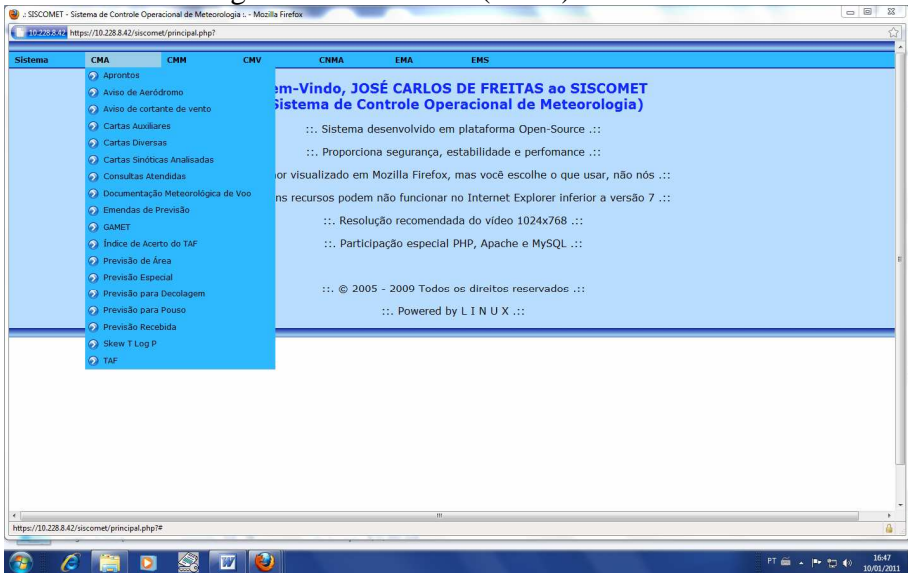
.: SISCOMET - Sistema de Controle Operacional de Meteorologia :. - Mozilla Firefox

10.228.8.42 https://10.228.8.42/siscomet/principal.php?

Sistema CMA CMM CMV CNMA EMA EMS

Apronto
Aviso de Aeródromo
Aviso de cortante de vento
Cartas Auxiliares
Cartas Diversas
Cartas Sinóticas Analisadas
Consultas Atendidas
Documentação Meteorológica de Voo
Emendas de Previsão
GAMET
Índice de Acerto do TAF
Previsão de Área
Previsão Especial
Previsão para Decolagem
Previsão para Pouso
Previsão Recebida
Skew T Log P
TAF

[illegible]m-Vindo, JOSÉ CARLOS DE FREITAS ao SISCOMET
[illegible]Sistema de Controle Operacional de Meteorologia)

::. Sistema desenvolvido em plataforma Open-Source .::

::. Proporciona segurança, estabilidade e perfomance .::

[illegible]or visualizado em Mozilla Firefox, mas você escolhe o que usar, não nós .::

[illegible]ns recursos podem não funcionar no Internet Explorer inferior a versão 7 .::

::. Resolução recomendada do vídeo 1024x768 .::

::. Participação especial PHP, Apache e MySQL .::

::. © 2005 - 2009 Todos os direitos reservados .::

::. Powered by L I N U X .::

https://10.228.8.42/siscomet/principal.php?#

PT 16:47 10/01/2011